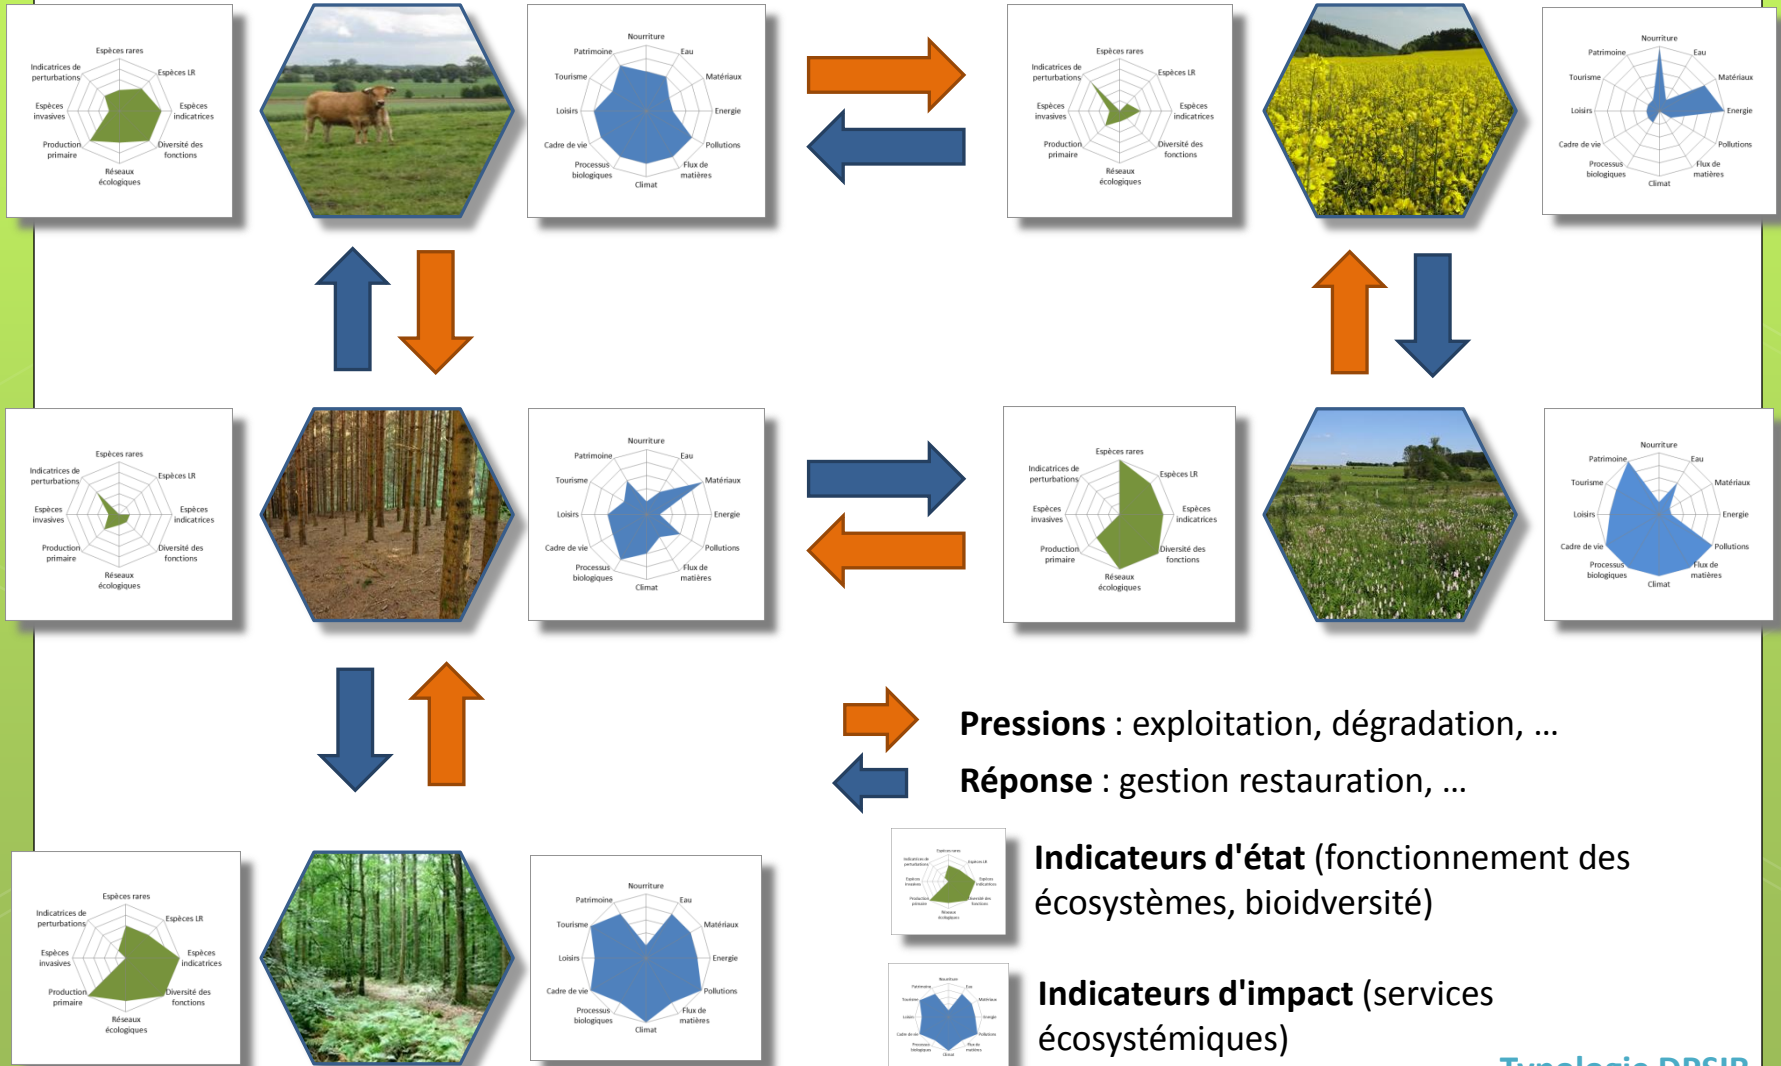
Espèces rares
Indicatrices de perturbations
Espèces LR
Espèces invasives
Espèces indicatrices
Production primaire
Diversité des fonctions
Réseaux écologiques

Nourriture
Patrimoine
Eau
Tourisme
Matériaux
Loisirs
Energie
Cadre de vie
Pollutions
Processus biologiques
Flux de matières
Climat

Espèces rares
Indicatrices de perturbations
Espèces LR
Espèces invasives
Espèces indicatrices
Production primaire
Diversité des fonctions
Réseaux écologiques

Nourriture
Patrimoine
Eau
Tourisme
Matériaux
Loisirs
Energie
Cadre de vie
Pollutions
Processus biologiques
Flux de matières
Climat

Espèces rares
Indicatrices de perturbations
Espèces LR
Espèces invasives
Espèces indicatrices
Production primaire
Diversité des fonctions
Réseaux écologiques

Nourriture
Patrimoine
Eau
Tourisme
Matériaux
Loisirs
Energie
Cadre de vie
Pollutions
Processus biologiques
Flux de matières
Climat

Espèces rares
Indicatrices de perturbations
Espèces LR
Espèces invasives
Espèces indicatrices
Production primaire
Diversité des fonctions
Réseaux écologiques

Nourriture
Patrimoine
Eau
Tourisme
Matériaux
Loisirs
Energie
Cadre de vie
Pollutions
Processus biologiques
Flux de matières
Climat

Pressions : exploitation, dégradation, …

Réponse : gestion restauration, …

Espèces rares
Indicatrices de perturbations
Espèces LR
Espèces invasives
Espèces indicatrices
Production primaire
Diversité des fonctions
Réseaux écologiques

Nourriture
Patrimoine
Eau
Tourisme
Matériaux
Loisirs
Energie
Cadre de vie
Pollutions
Processus biologiques
Flux de matières
Climat

Indicateurs d'état (fonctionnement des écosystèmes, biodiversité)

Indicateurs d'impact (services écosystémiques)

Typologie DPSIR